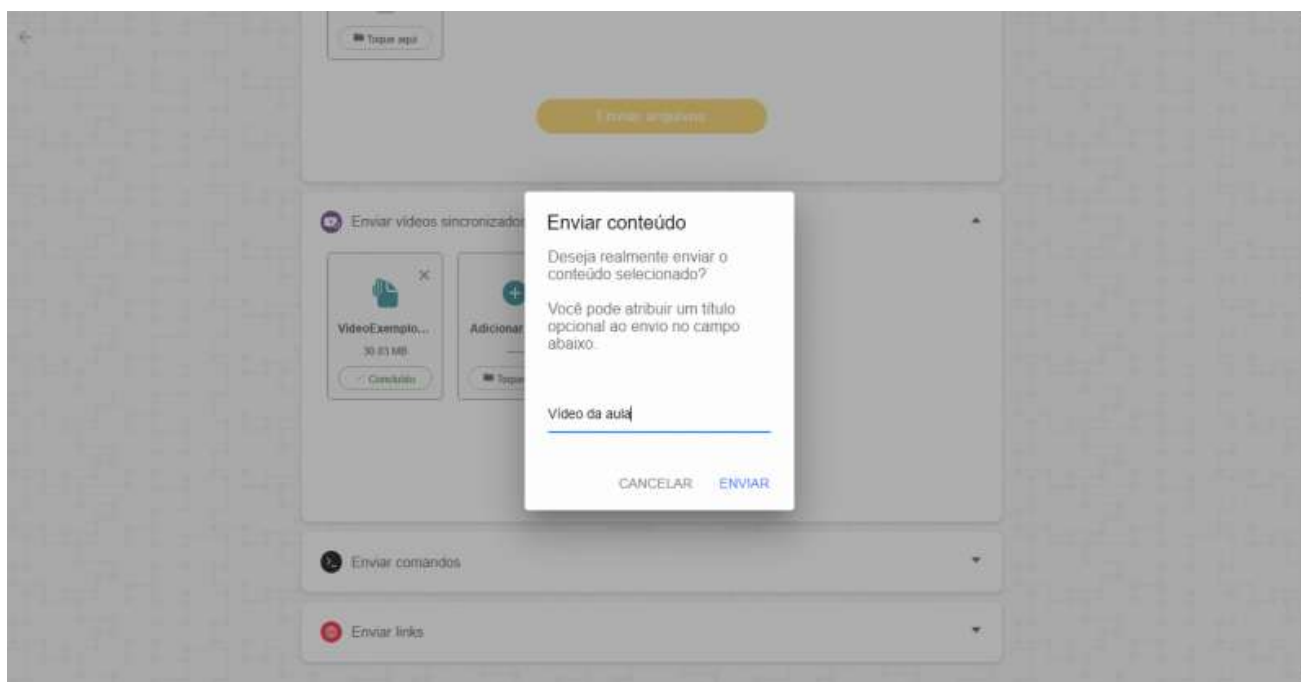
Toque aqui

Enviar arquivos

Enviar vídeos sincronizados

VideoExemplo...
30.83 MB
Concluído

Adicionar
—
Toque

Enviar conteúdo

Deseja realmente enviar o conteúdo selecionado?

Você pode atribuir um título opcional ao envio no campo abaixo.

Vídeo da aula

CANCELAR ENVIAR

Enviar comandos

Enviar links